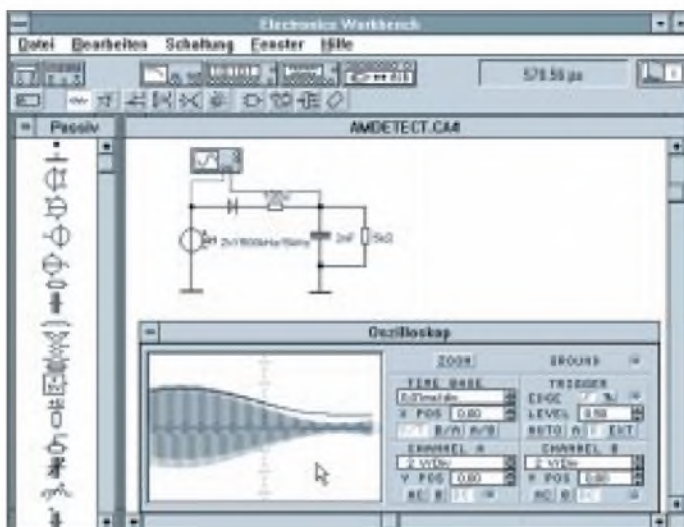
Electronics Workbench

Datei Bearbeiten Schaltung Fenster Hilfe

578.58 µs

Passiv

AMDETECT.CA4

2nF 5kΩ

Oszilloskop

ZOOM GROUND

TIME BASE
X POS 0.00
B/A A/B

TRIGGER
EDGE
LEVEL 0.50
AUTO A B EXT

CHANNEL A
2 V/Div
Y POS 0.00
AC 0 DC

CHANNEL B
2 V/Div
Y POS 0.00
AC 0 DC